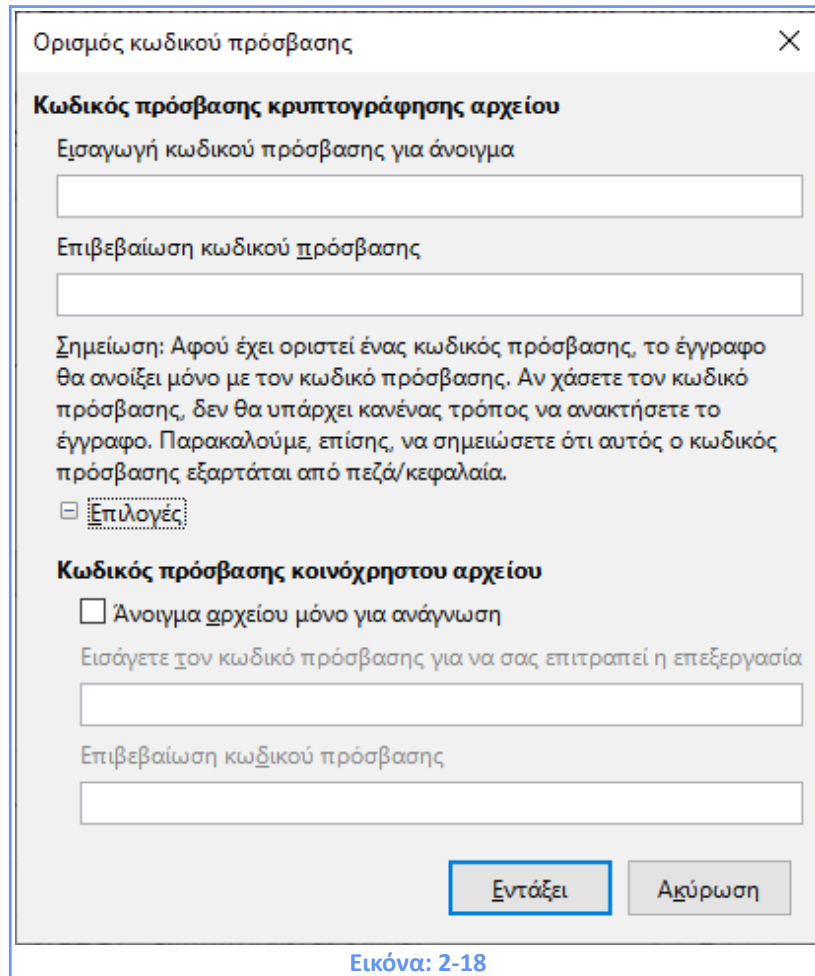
Ορισμός κωδικού πρόσβασης

Κωδικός πρόσβασης κρυπτογράφησης αρχείου

Εισαγωγή κωδικού πρόσβασης για άνοιγμα

Επιβεβαίωση κωδικού πρόσβασης

Σημείωση: Αφού έχει οριστεί ένας κωδικός πρόσβασης, το έγγραφο θα ανοίξει μόνο με τον κωδικό πρόσβασης. Αν χάσετε τον κωδικό πρόσβασης, δεν θα υπάρχει κανένας τρόπος να ανακτήσετε το έγγραφο. Παρακαλούμε, επίσης, να σημειώσετε ότι αυτός ο κωδικός πρόσβασης εξαρτάται από πεζά/κεφαλαία.

⊟ Επιλογές

Κωδικός πρόσβασης κοινόχρηστου αρχείου

Άνοιγμα αρχείου μόνο για ανάγνωση

Εισάγετε τον κωδικό πρόσβασης για να σας επιτραπεί η επεξεργασία

Επιβεβαίωση κωδικού πρόσβασης

Εντάξει

Ακύρωση

Εικόνα: 2-18